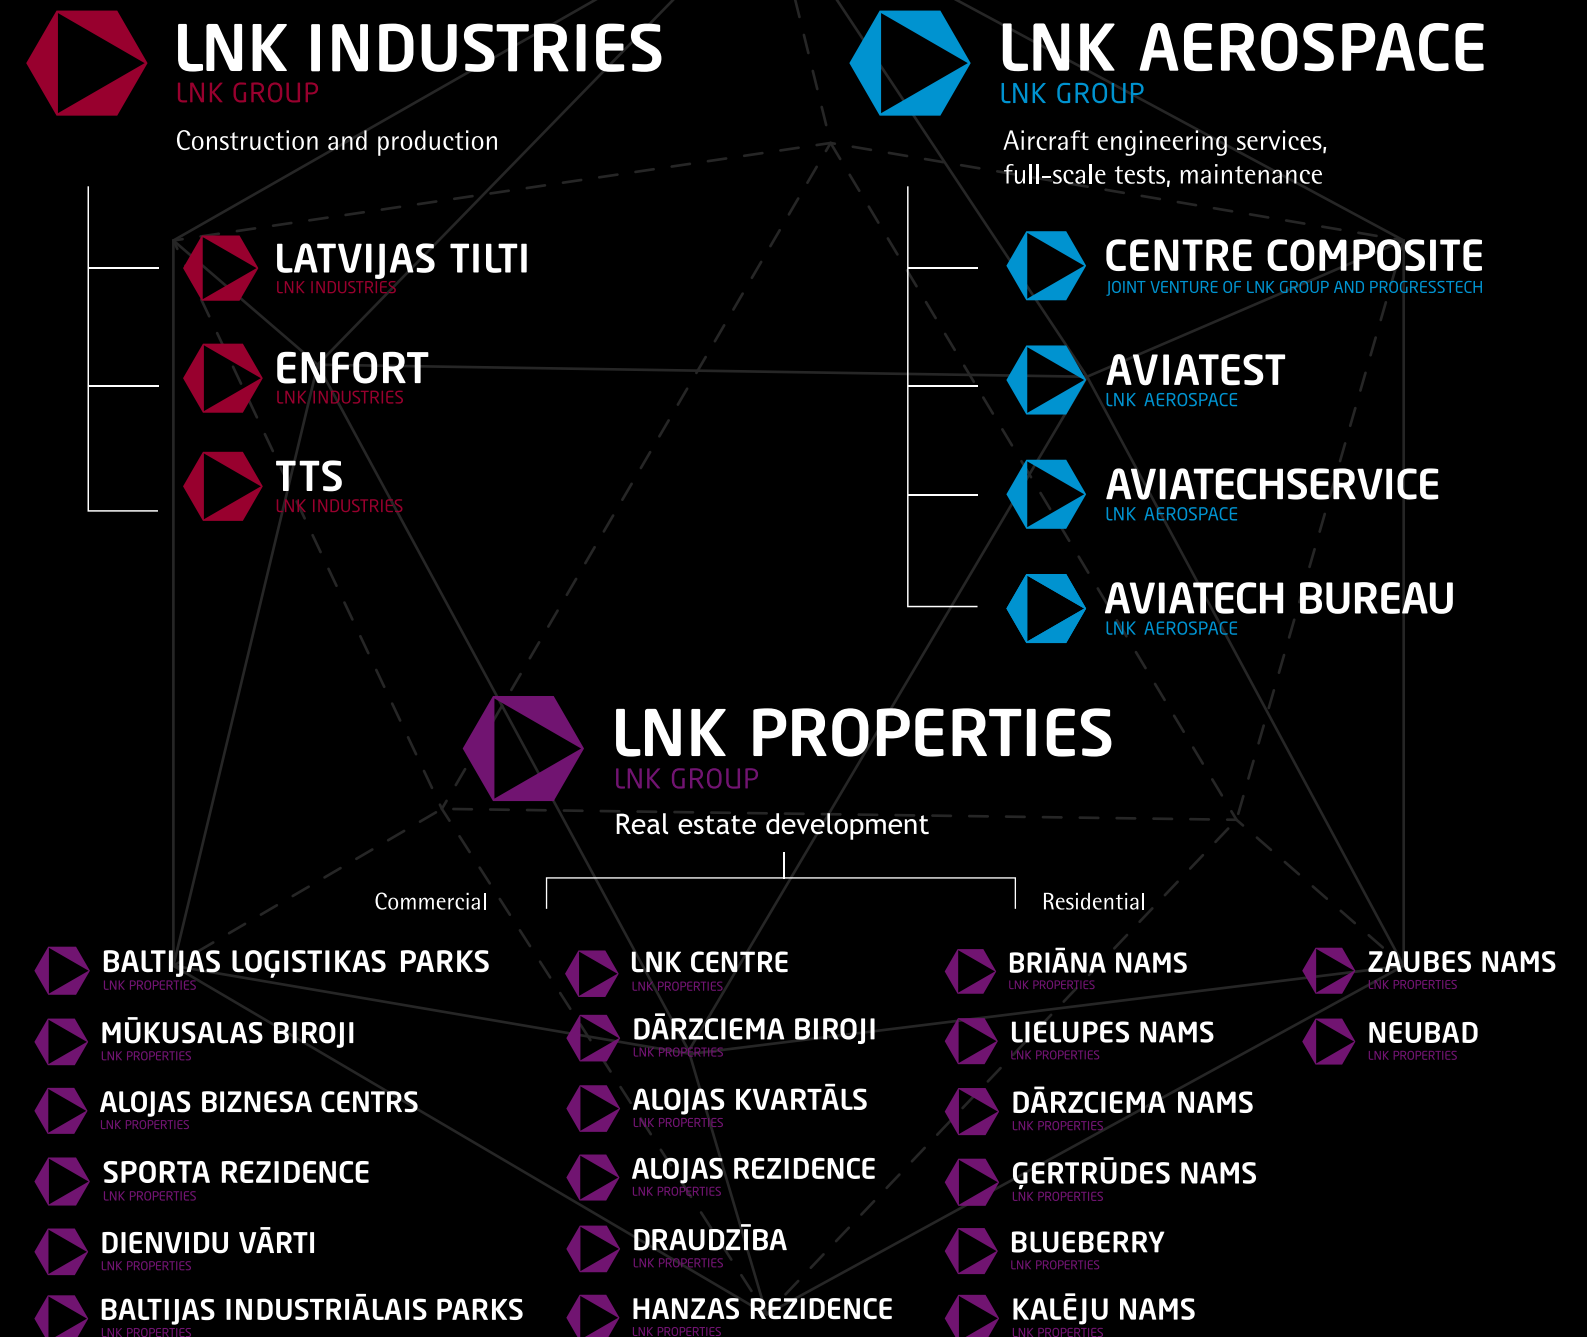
LNK INDUSTRIES
LNK GROUP
Construction and production

LATVIJAS TILTI
LNK INDUSTRIES

ENFORT
LNK INDUSTRIES

TTS
LNK INDUSTRIES

LNK AEROSPACE
LNK GROUP
Aircraft engineering services, full-scale tests, maintenance

CENTRE COMPOSITE
JOINT VENTURE OF LNK GROUP AND PROGRESSTECH

AVIATEST
LNK AEROSPACE

AVIATECHSERVICE
LNK AEROSPACE

AVIATECH BUREAU
LNK AEROSPACE

LNK PROPERTIES
LNK GROUP
Real estate development

Commercial

Residential

BALTIJAS LOĢISTIKAS PARKS
LNK PROPERTIES

MŪKUSALAS BIROJI
LNK PROPERTIES

ALOJAS BIZNESA CENTRS
LNK PROPERTIES

SPORTA REZIDENCE
LNK PROPERTIES

DIENVIDU VĀRTI
LNK PROPERTIES

BALTIJAS INDUSTRIĀLAIS PARKS
LNK PROPERTIES

LNK CENTRE
LNK PROPERTIES

DĀRZCIEMA BIROJI
LNK PROPERTIES

ALOJAS KVARTĀLS
LNK PROPERTIES

ALOJAS REZIDENCE
LNK PROPERTIES

DRAUDZĪBA
LNK PROPERTIES

HANZAS REZIDENCE
LNK PROPERTIES

BRIĀNA NAMS
LNK PROPERTIES

LIELUPES NAMS
LNK PROPERTIES

DĀRZCIEMA NAMS
LNK PROPERTIES

ĢERTRŪDES NAMS
LNK PROPERTIES

BLUEBERRY
LNK PROPERTIES

KALĒJU NAMS
LNK PROPERTIES

ZAUBES NAMS
LNK PROPERTIES

NEUBAD
LNK PROPERTIES